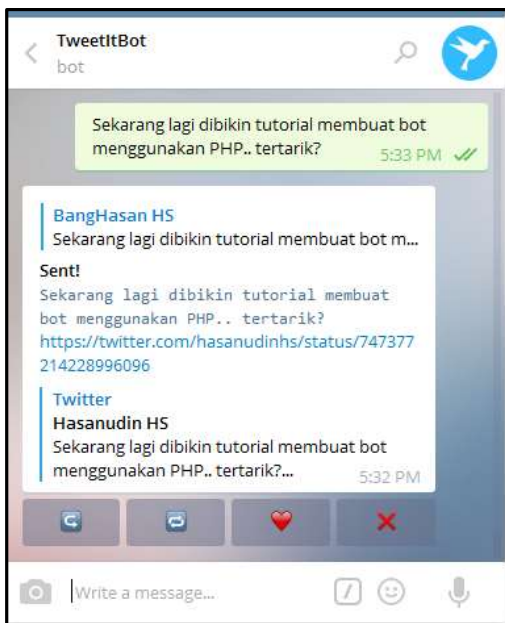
TweetItBot
bot

Sekarang lagi dibikin tutorial membuat bot menggunakan PHP.. tertarik? 5:33 PM

BangHasan HS
Sekarang lagi dibikin tutorial membuat bot m...

Sent!
Sekarang lagi dibikin tutorial membuat bot menggunakan PHP.. tertarik?
https://twitter.com/hasanudinhs/status/747377214228996096

Twitter
Hasanudin HS
Sekarang lagi dibikin tutorial membuat bot menggunakan PHP.. tertarik?... 5:32 PM

Write a message...